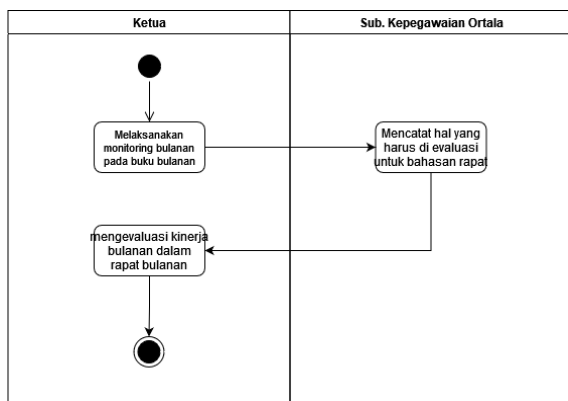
| Ketua | Sub. Kepegawaian Ortala |
|---|---|

Melaksanakan monitoring bulanan pada buku bulanan

Mencatat hal yang harus di evaluasi untuk bahasan rapat

mengevaluasi kinerja bulanan dalam rapat bulanan